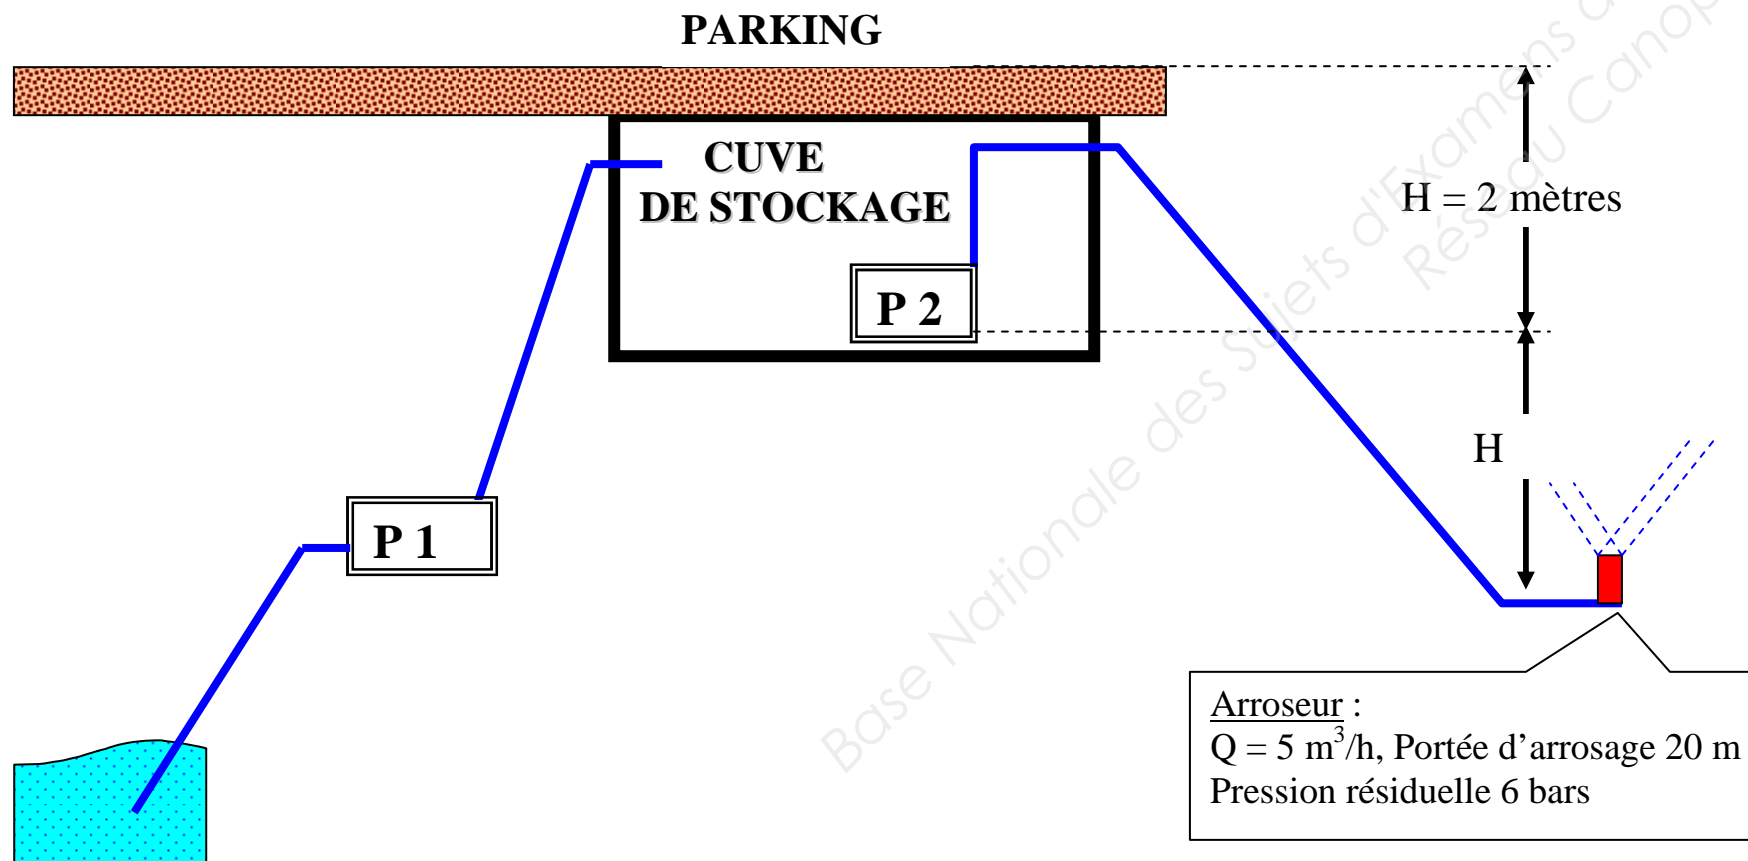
PARKING

CUVE
DE STOCKAGE

P 2

P 1

H = 2 mètres

H

Arroseur :
Q = 5 $m^3$/h, Portée d'arrosage 20 m
Pression résiduelle 6 bars

Base Nationale des Sujets d'Examens de l'enseignement professionnel
Réseau Canopé